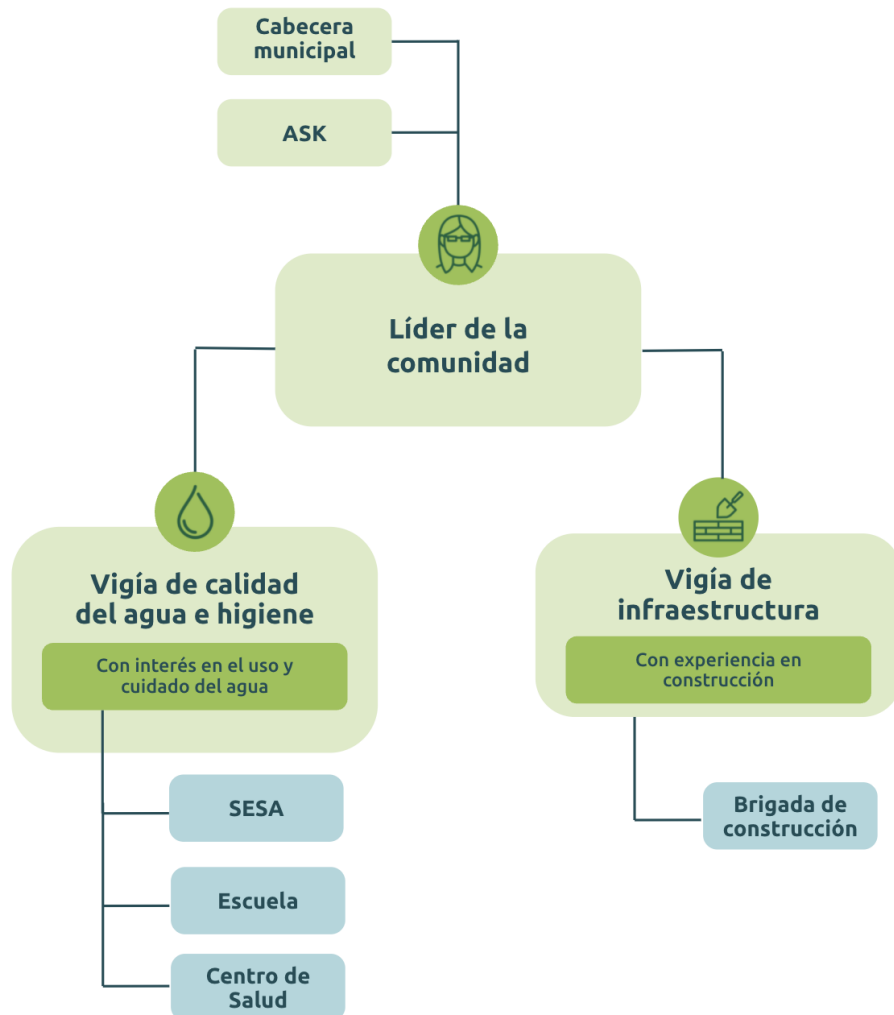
Cabecera municipal

ASK

Líder de la comunidad

Vigía de calidad del agua e higiene

Con interés en el uso y cuidado del agua

Vigía de infraestructura

Con experiencia en construcción

SESA

Escuela

Centro de Salud

Brigada de construcción